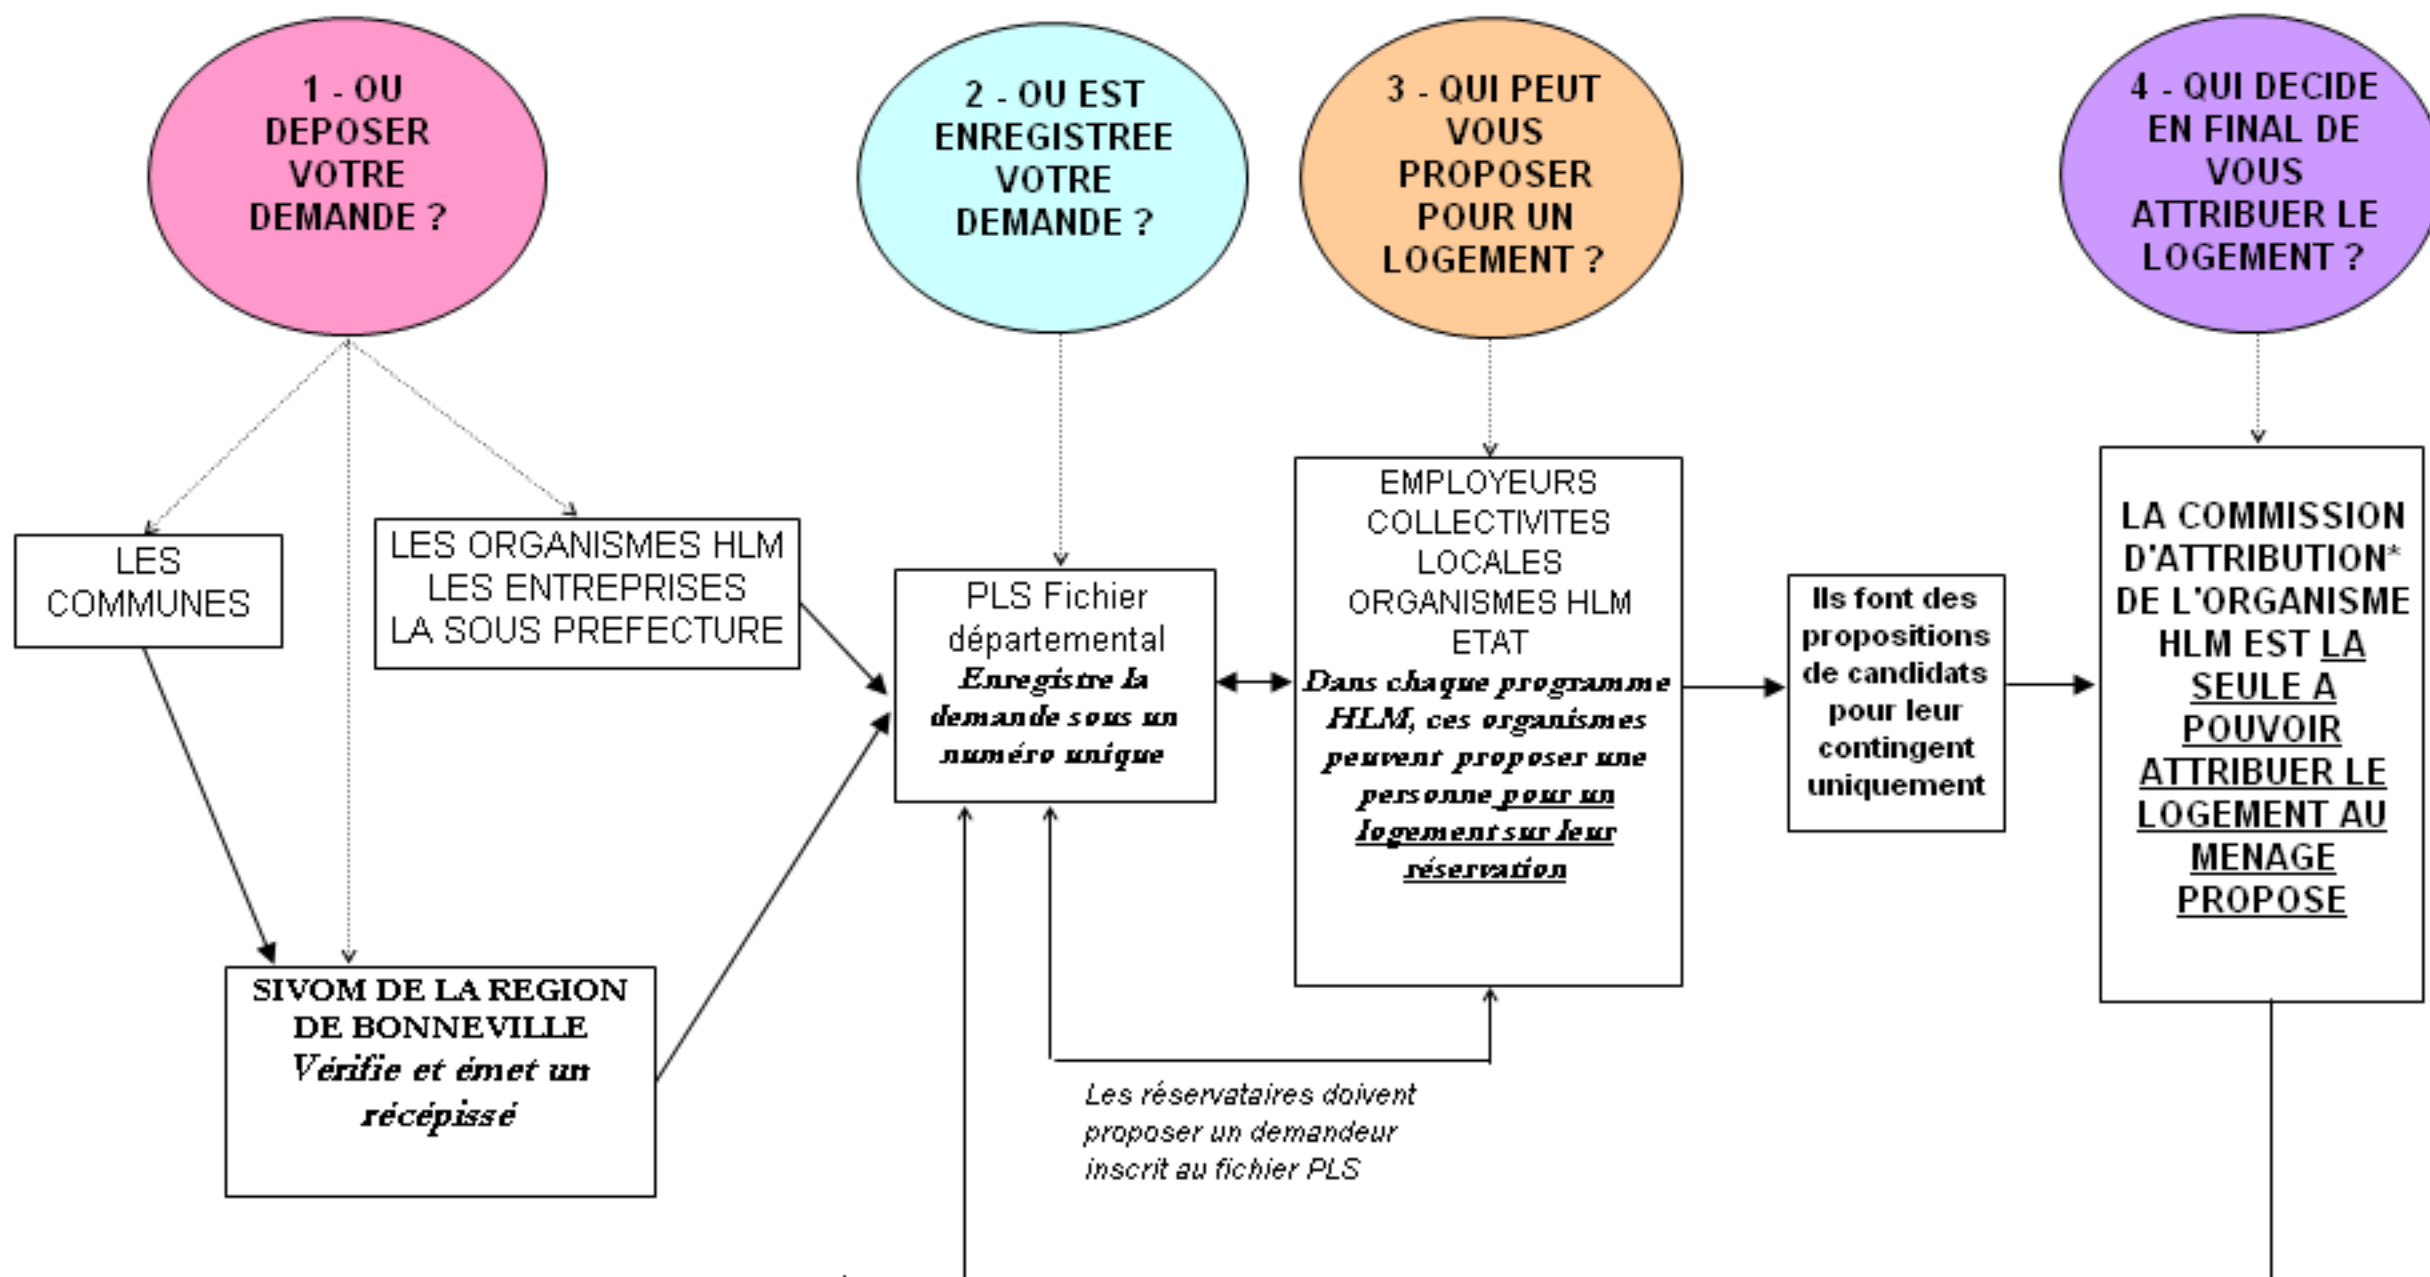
1 - OU DEPOSER VOTRE DEMANDE ?

2 - OU EST ENREGISTREE VOTRE DEMANDE ?

3 - QUI PEUT VOUS PROPOSER POUR UN LOGEMENT ?

4 - QUI DECIDE EN FINAL DE VOUS ATTRIBUER LE LOGEMENT ?

LES COMMUNES

LES ORGANISMES HLM
LES ENTREPRISES
LA SOUS PREFECTURE

SIVOM DE LA REGION DE BONNEVILLE
Vérifie et émet un récépissé

PLS Fichier départemental
Enregistre la demande sous un numéro unique

EMPLOYEURS
COLLECTIVITES LOCALES
ORGANISMES HLM
ETAT
Dans chaque programme HLM, ces organismes peuvent proposer une personne pour un logement sur leur réservation

Ils font des propositions de candidats pour leur contingent uniquement

LA COMMISSION D'ATTRIBUTION* DE L'ORGANISME HLM EST LA SEULE A POUVOIR ATTRIBUER LE LOGEMENT AU MENAGE PROPOSE

Les réservataires doivent proposer un demandeur inscrit au fichier PLS